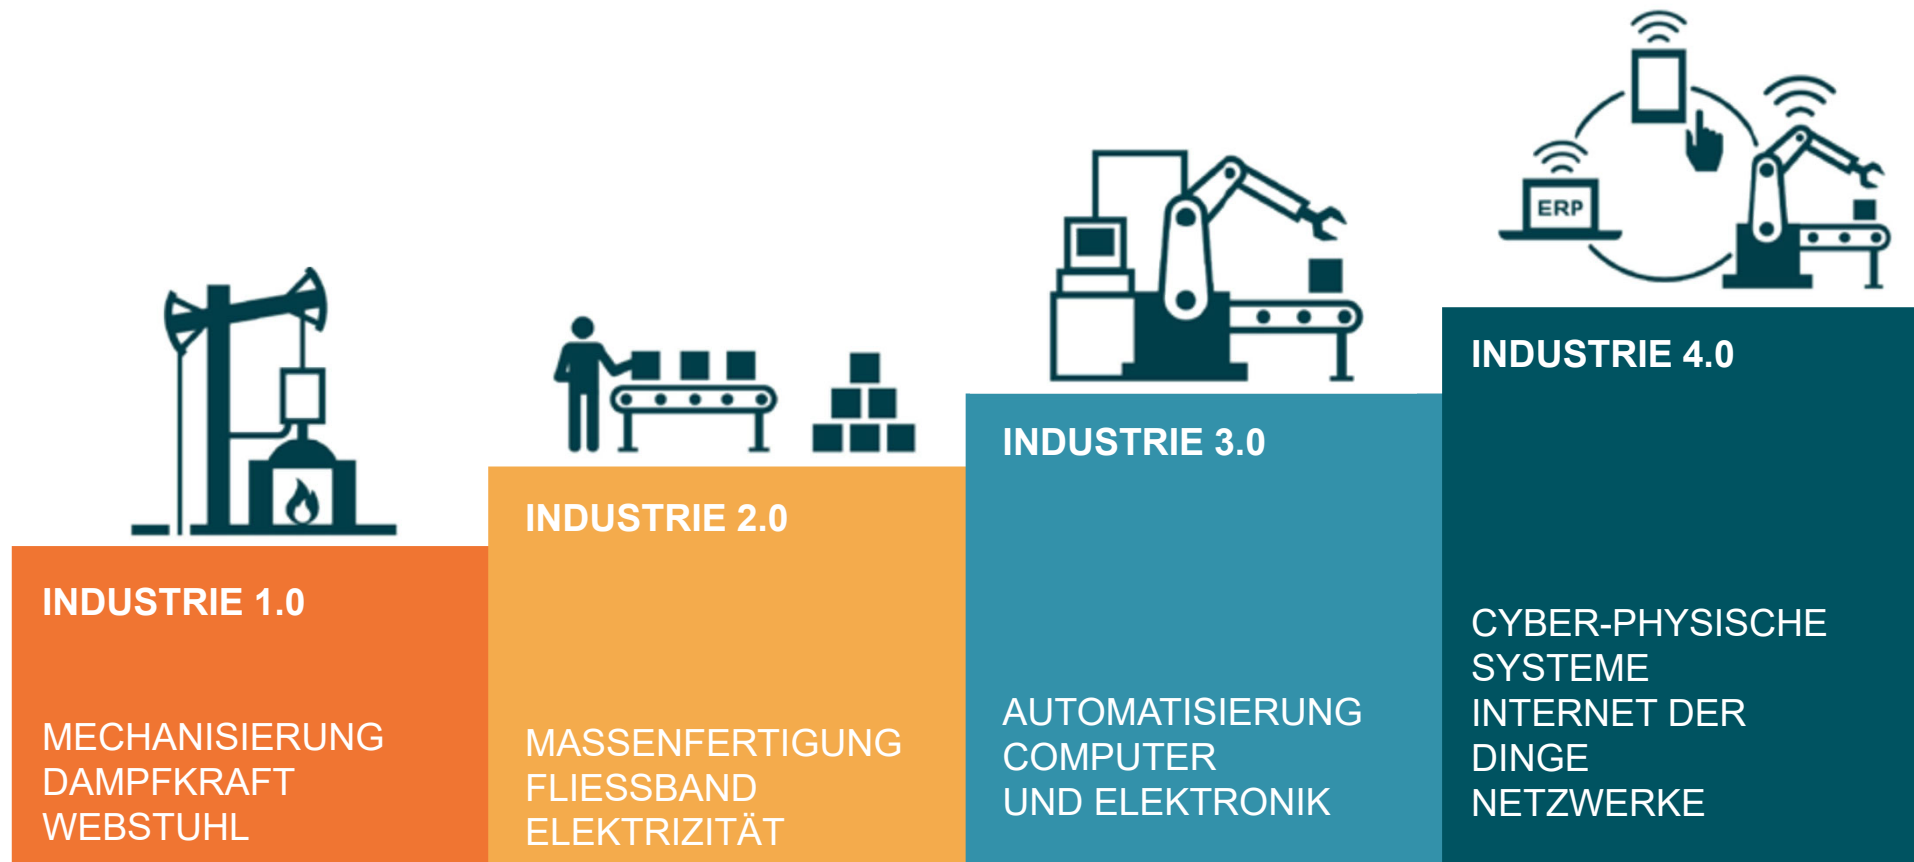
ERP

INDUSTRIE 1.0

MECHANISIERUNG
DAMPFKRAFT
WEBSTUHL

INDUSTRIE 2.0

MASSENFERTIGUNG
FLIESSBAND
ELEKTRIZITÄT

INDUSTRIE 3.0

AUTOMATISIERUNG
COMPUTER
UND ELEKTRONIK

INDUSTRIE 4.0

CYBER-PHYSISCHE
SYSTEME
INTERNET DER
DINGE
NETZWERKE